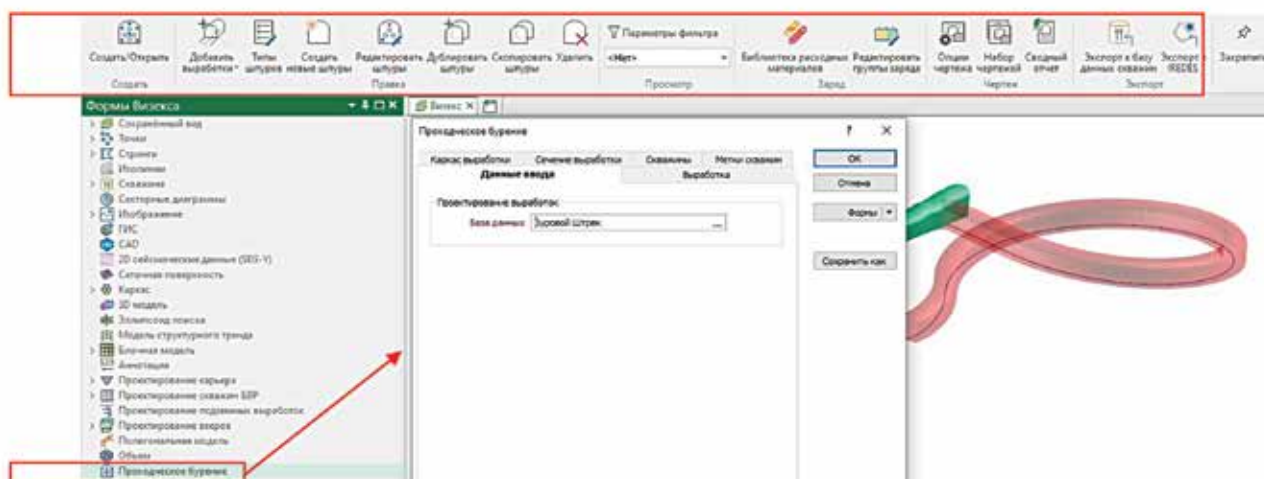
Создать/Открыть
Создать
Добавить выработки
Типы шпуров
Создать новые шпуры
Редактировать шпуры
Дублировать шпуры
Скопировать шпуры
Удалить
Правка
Параметры фильтра
<Нет>
Просмотр
Библиотека расходных материалов
Редактировать группы заряда
Заряд
Опции чертежа
Набор чертежей
Сводный отчет
Чертеж
Экспорт в базу данных скважин
Экспорт IREDES
Экспорт
Закрепить

Формы Визекса
Сохраненный вид
Точки
Стринги
Изолинии
Скважины
Секторные диаграммы
Изображение
ГИС
CAD
2D сейсмические данные (SEG-Y)
Сеточная поверхность
Каркас
3D модель
Эллипсоид поиска
Модель структурного тренда
Блочная модель
Аннотация
Проектирование карьера
Проектирование скважин БВР
Проектирование подземных выработок
Проектирование взрыва
Полигональная модель
Объем
Проходческое бурение

Визекс

Проходческое бурение
?
Каркас выработки
Сечение выработки
Скважины
Метки скважин
Данные ввода
Выработка
Проектирование выработок
База данных
Зуровой Штрек
OK
Отмена
Формы
Сохранить как